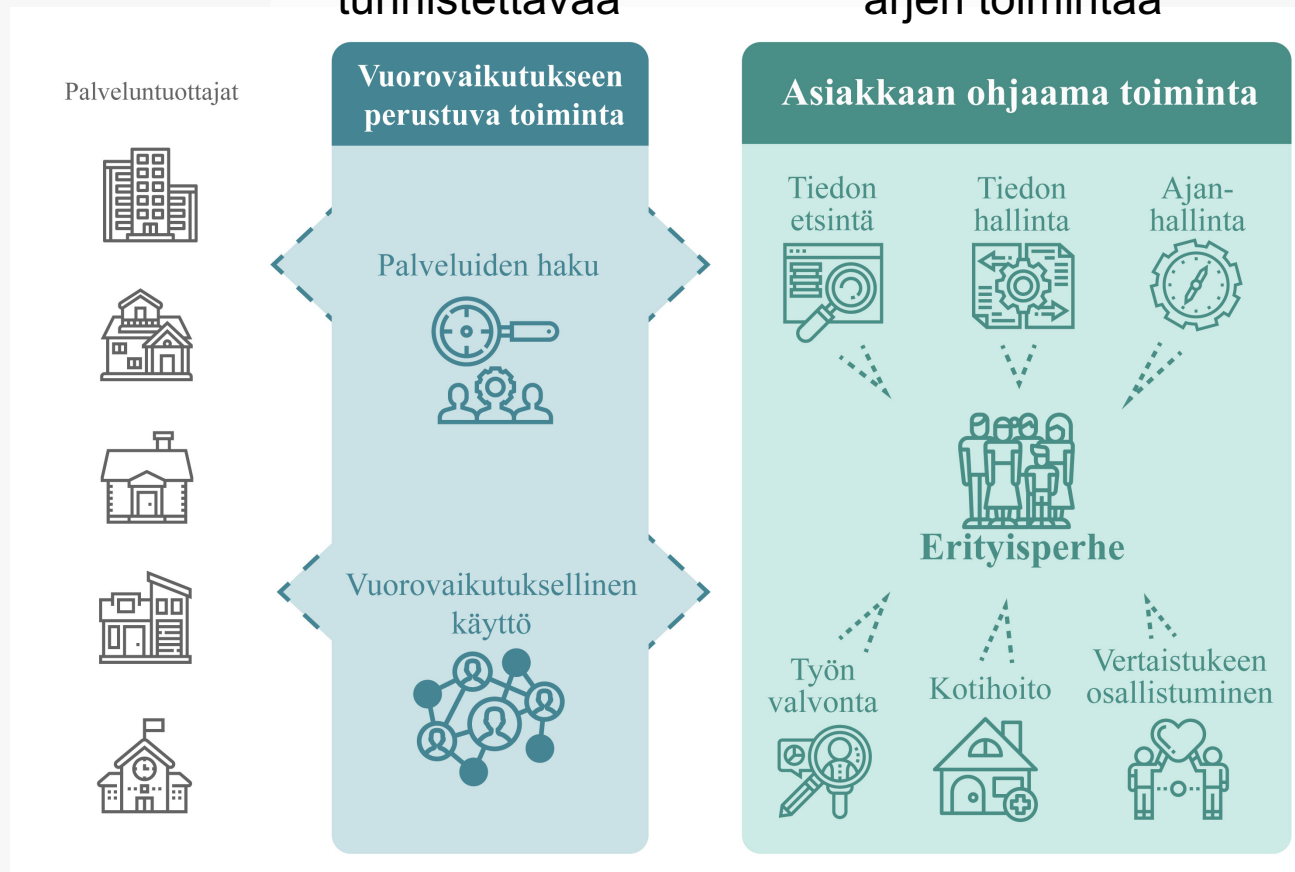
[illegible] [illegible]

Palveluntuottajat

Vuorovaikutukseen perustuva toiminta

Palveluiden haku

Vuorovaikutuksellinen käyttö

Asiakkaan ohjaama toiminta

Tiedon etsintä

Tiedon hallinta

Ajanhallinta

Erityisperhe

Työn valvonta

Kotihoito

Vertaistukeen osallistuminen